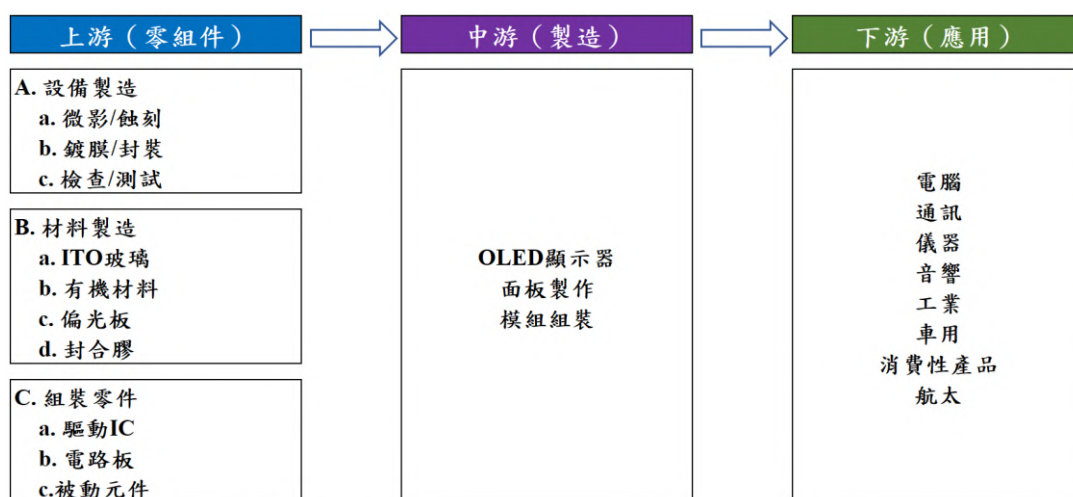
上游（零組件）

A. 設備製造
a. 微影/蝕刻
b. 鍍膜/封裝
c. 檢查/測試

B. 材料製造
a. ITO玻璃
b. 有機材料
c. 偏光板
d. 封合膠

C. 組裝零件
a. 驅動IC
b. 電路板
c.被動元件

中游（製造）

OLED顯示器
面板製作
模組組裝

下游（應用）

電腦
通訊
儀器
音響
工業
車用
消費性產品
航太